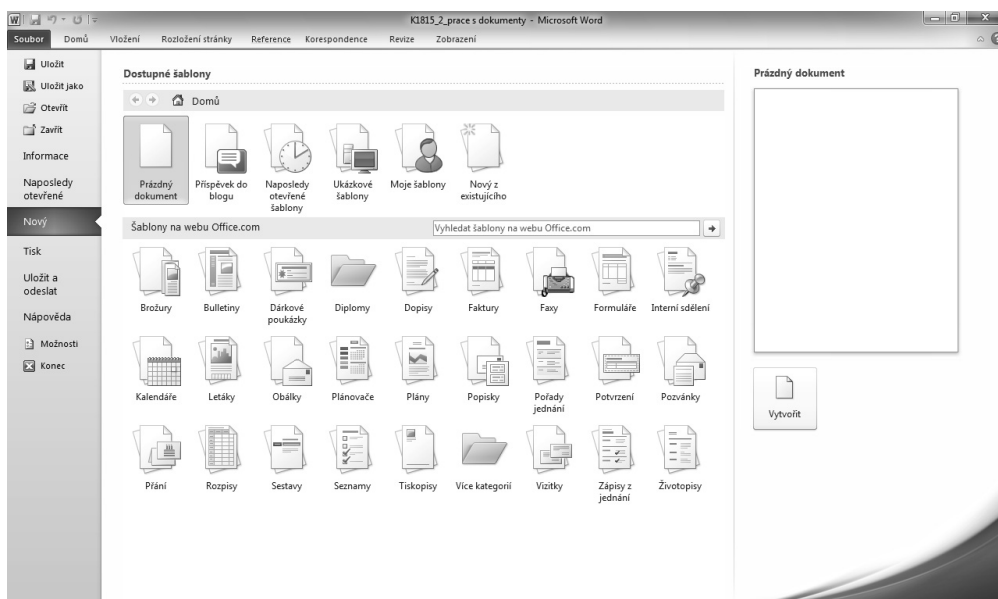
K1815_2_prace s dokumenty - Microsoft Word

Soubor Domů Vložení Rozložení stránky Reference Korespondence Revize Zobrazení

Uložit
Uložit jako
Otevřít
Zavřít
Informace
Naposledy otevřené
Nový
Tisk
Uložit a odeslat
Nápověda
Možnosti
Konec

Dostupné šablony

Domů

Prázdný dokument
Příspěvek do blogu
Naposledy otevřené šablony
Ukázkové šablony
Moje šablony
Nový z existujícího

Šablony na webu Office.com

Vyhledat šablony na webu Office.com

Brožury
Bulletiny
Dárkové poukázky
Diplomy
Dopisy
Faktury
Faxy
Formuláře
Interní sdělení
Kalendáře
Letáky
Obálky
Plánovače
Plány
Popisky
Pořady jednání
Potvrzení
Pozvánky
Přání
Rozpisy
Sestavy
Seznamy
Tiskopisy
Více kategorií
Vizitky
Zápisy z jednání
Životopisy

Prázdný dokument

Vytvořit